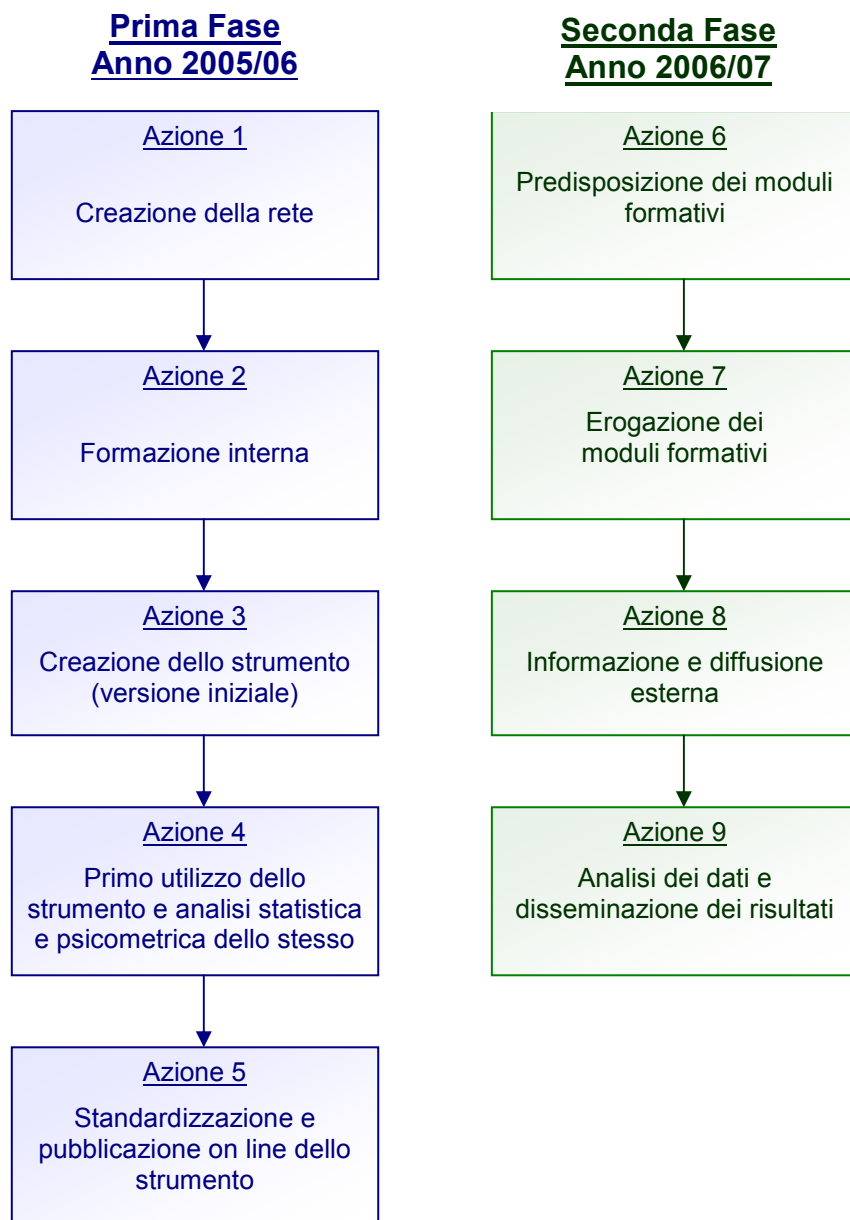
Prima Fase
Anno 2005/06

Azione 1
Creazione della rete

Azione 2
Formazione interna

Azione 3
Creazione dello strumento (versione iniziale)

Azione 4
Primo utilizzo dello strumento e analisi statistica e psicometrica dello stesso

Azione 5
Standardizzazione e pubblicazione on line dello strumento

Seconda Fase
Anno 2006/07

Azione 6
Predisposizione dei moduli formativi

Azione 7
Erogazione dei moduli formativi

Azione 8
Informazione e diffusione esterna

Azione 9
Analisi dei dati e disseminazione dei risultati